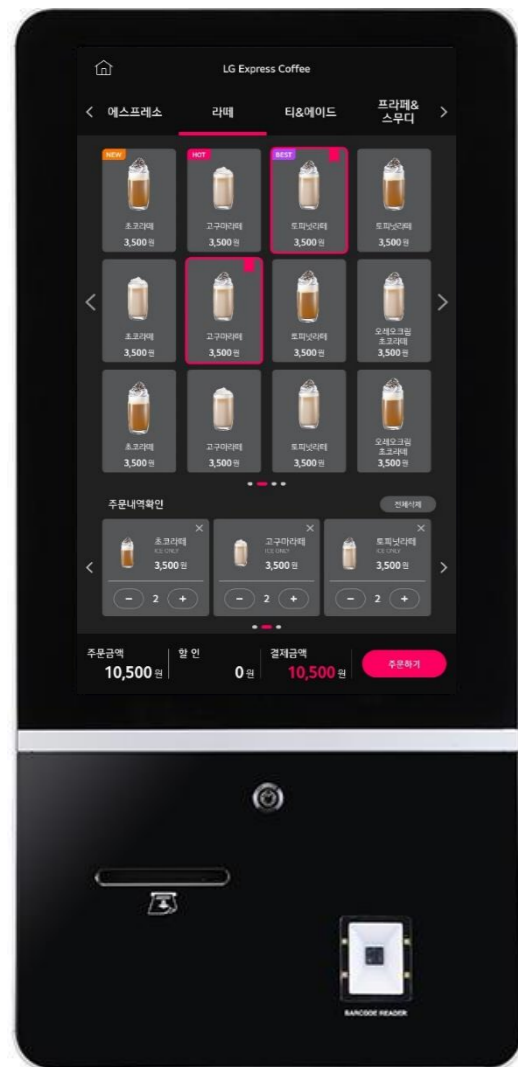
LG Express Coffee

에스프레소 라떼 티&에이드 프라페& 스무디

NEW 초코라떼 3,500원
HOT 고구마라떼 3,500원
BEST 토피넛라떼 3,500원
토피넛라떼 3,500원

초코라떼 3,500원
고구마라떼 3,500원
토피넛라떼 3,500원
오레오크림 초코라떼 3,500원

초코라떼 3,500원
고구마라떼 3,500원
토피넛라떼 3,500원
오레오크림 초코라떼 3,500원

주문내역확인 전체삭제

초코라떼 ICE ONLY 3,500원 2
고구마라떼 ICE ONLY 3,500원 2
토피넛라떼 ICE ONLY 3,500원 2

주문금액 10,500원 할인 0원 결제금액 10,500원 주문하기

BARCODE READER